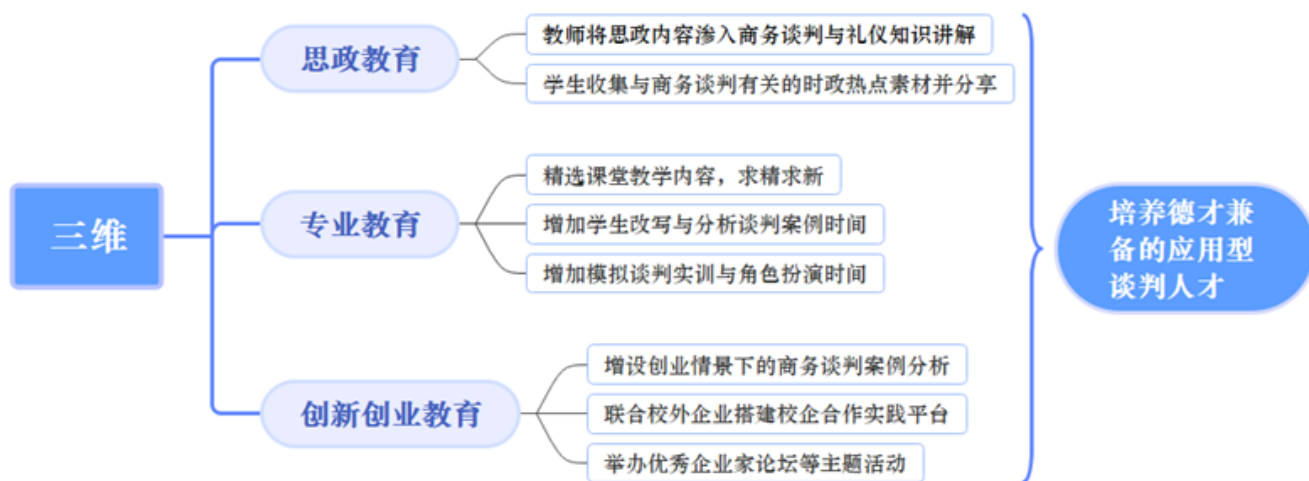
三维

思政教育

教师将思政内容渗入商务谈判与礼仪知识讲解

学生收集与商务谈判有关的时政热点素材并分享

专业教育

精选课堂教学内容，求精求新

增加学生改写与分析谈判案例时间

增加模拟谈判实训与角色扮演时间

创新创业教育

增设创业情景下的商务谈判案例分析

联合校外企业搭建校企合作实践平台

举办优秀企业家论坛等主题活动

培养德才兼备的应用型谈判人才